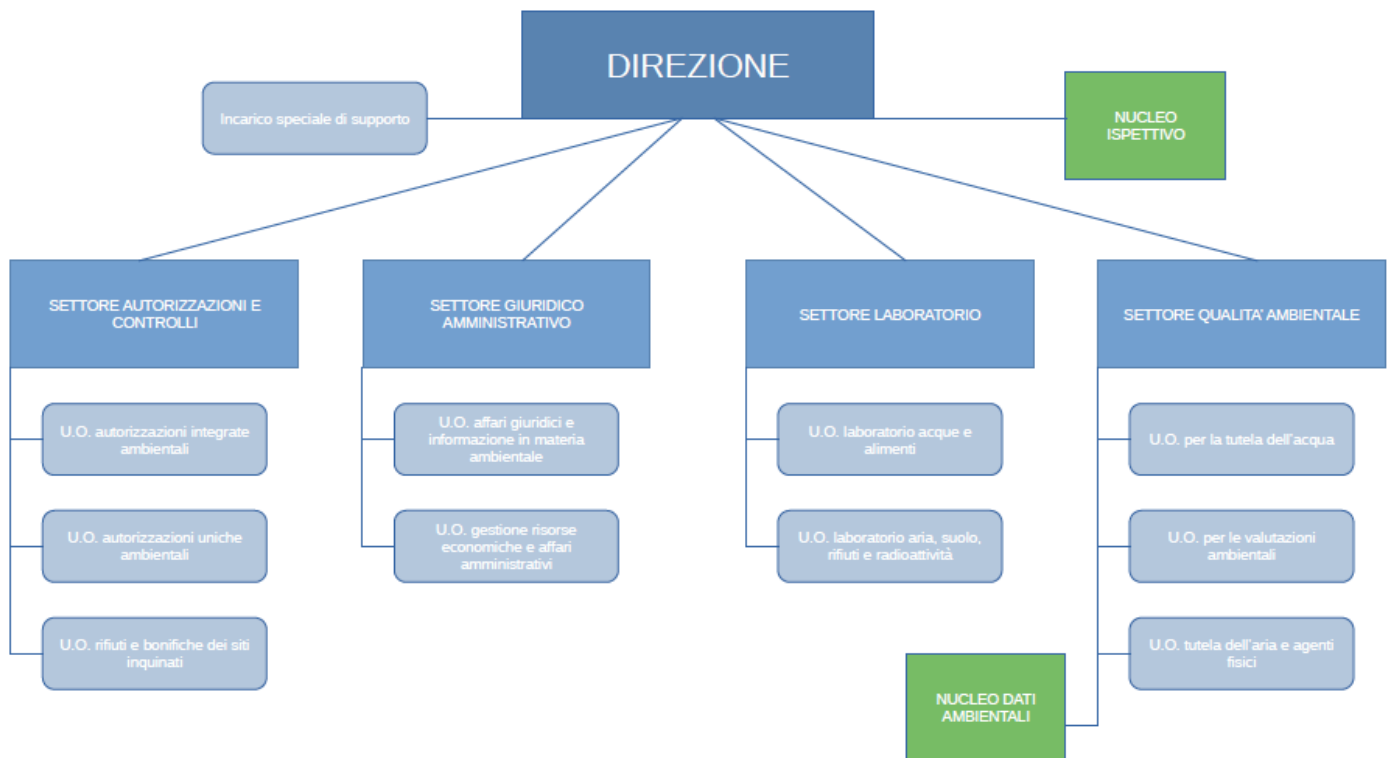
DIREZIONE

Incarico speciale di supporto

NUCLEO ISPETTIVO

SETTORE AUTORIZZAZIONI E CONTROLLI

U.O. autorizzazioni integrate ambientali

U.O. autorizzazioni uniche ambientali

U.O. rifiuti e bonifiche dei siti inquinati

SETTORE GIURIDICO AMMINISTRATIVO

U.O. affari giuridici e informazione in materia ambientale

U.O. gestione risorse economiche e affari amministrativi

SETTORE LABORATORIO

U.O. laboratorio acque e alimenti

U.O. laboratorio aria, suolo, rifiuti e radioattività

SETTORE QUALITA' AMBIENTALE

U.O. per la tutela dell'acqua

U.O. per le valutazioni ambientali

U.O. tutela dell'aria e agenti fisici

NUCLEO DATI AMBIENTALI